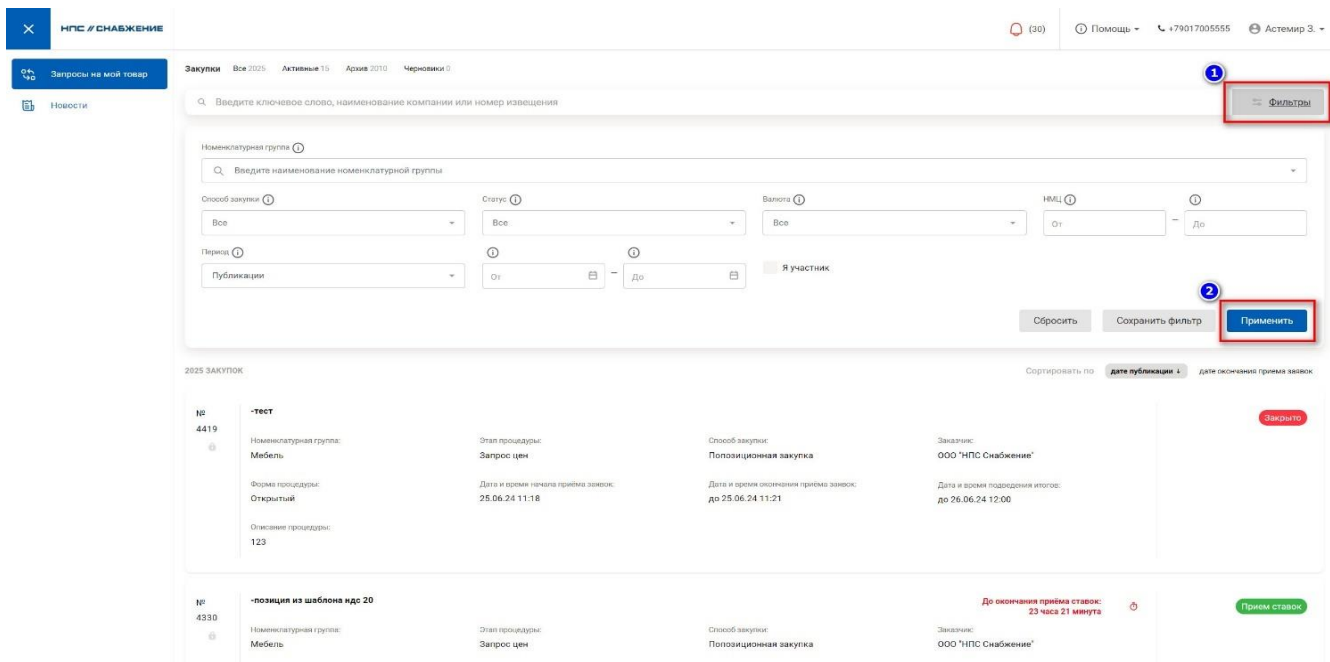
НПС // СНАБЖЕНИЕ

(30) Помощь +79017005555 Астемир З.

Запросы на мой товар
Новости

Закупки Все 2025 Активные 15 Архив 2010 Черновики 0

1

Введите ключевое слово, наименование компании или номер извещения

Фильтры

Номенклатурная группа

Введите наименование номенклатурной группы

Способ закупки
Все

Статус
Все

Валюта
Все

НМЦ
От — До

Период
Публикации

От — До

Я участник

2

Сбросить Сохранить фильтр Применить

2025 ЗАКУПОК

Сортировать по дате публикации ↓ дате окончания приема заявок

№ 4419

-тест

Закрыто

Номенклатурная группа:
Мебель

Этап процедуры:
Запрос цен

Способ закупки:
Попозиционная закупка

Заказчик:
ООО "НПС Снабжение"

Форма процедуры:
Открытый

Дата и время начала приёма заявок:
25.06.24 11:18

Дата и время окончания приёма заявок:
до 25.06.24 11:21

Дата и время подведения итогов:
до 26.06.24 12:00

Описание процедуры:
123

№ 4330

-позиция из шаблона ндс 20

До окончания приёма ставок:
23 часа 21 минута

Прием ставок

Номенклатурная группа:
Мебель

Этап процедуры:
Запрос цен

Способ закупки:
Попозиционная закупка

Заказчик:
ООО "НПС Снабжение"